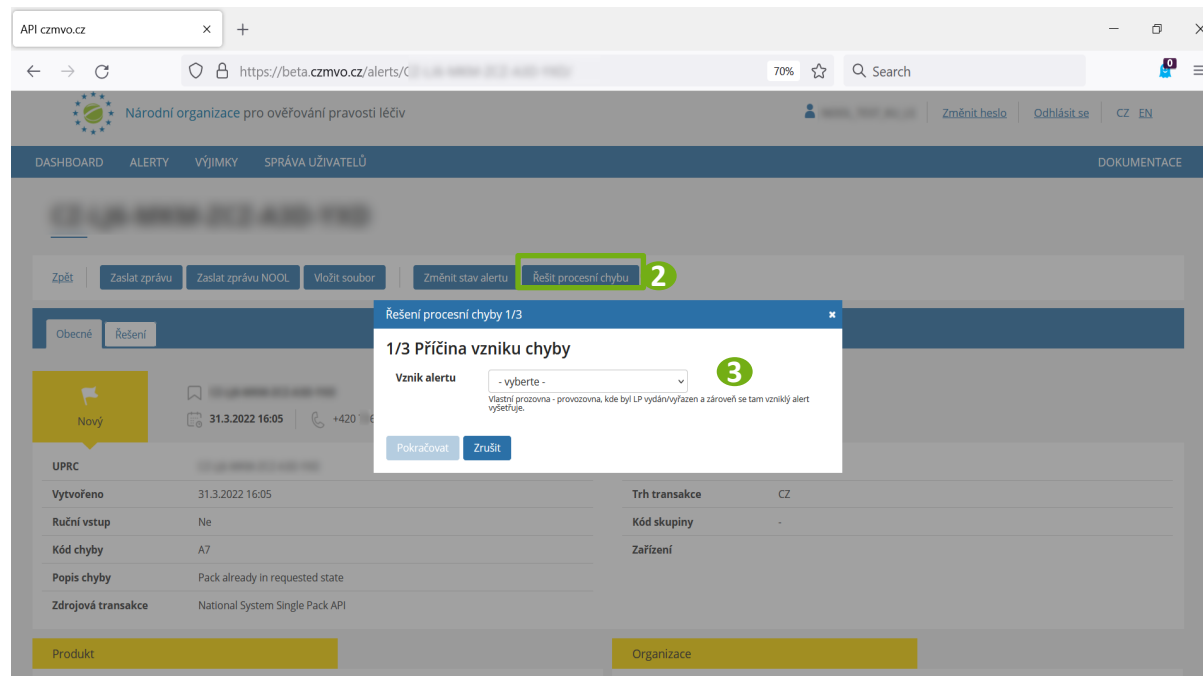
API czmvo.cz ×
+

https://beta.czmvo.cz/alerts/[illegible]
70%
Search

Národní organizace pro ověřování pravosti léčiv
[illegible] Změnit heslo Odhlásit se CZ EN

DASHBOARD ALERTY VÝJIMKY SPRÁVA UŽIVATELŮ DOKUMENTACE

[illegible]

Zpět Zaslat zprávu Zaslat zprávu NOOL Vložit soubor Změnit stav alertu Řešit procesní chybu 2

Obecné Řešení

Nový

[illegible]
31.3.2022 16:05 +420 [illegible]

Řešení procesní chyby 1/3 ×

1/3 Příčina vzniku chyby

Vznik alertu - vyberte -

Vlastní prozovna - provozovna, kde byl LP vydán/vyřazen a zároveň se tam vzniklý alert vyšetřuje.

3

Pokračovat Zrušit

| UPRC | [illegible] |
|---|---|
| Vytvořeno | 31.3.2022 16:05 |
| Ruční vstup | Ne |
| Kód chyby | A7 |
| Popis chyby | Pack already in requested state |
| Zdrojová transakce | National System Single Pack API |

| Trh transakce | CZ |
|---|---|
| Kód skupiny | - |
| Zařízení | |

Produkt

Organizace